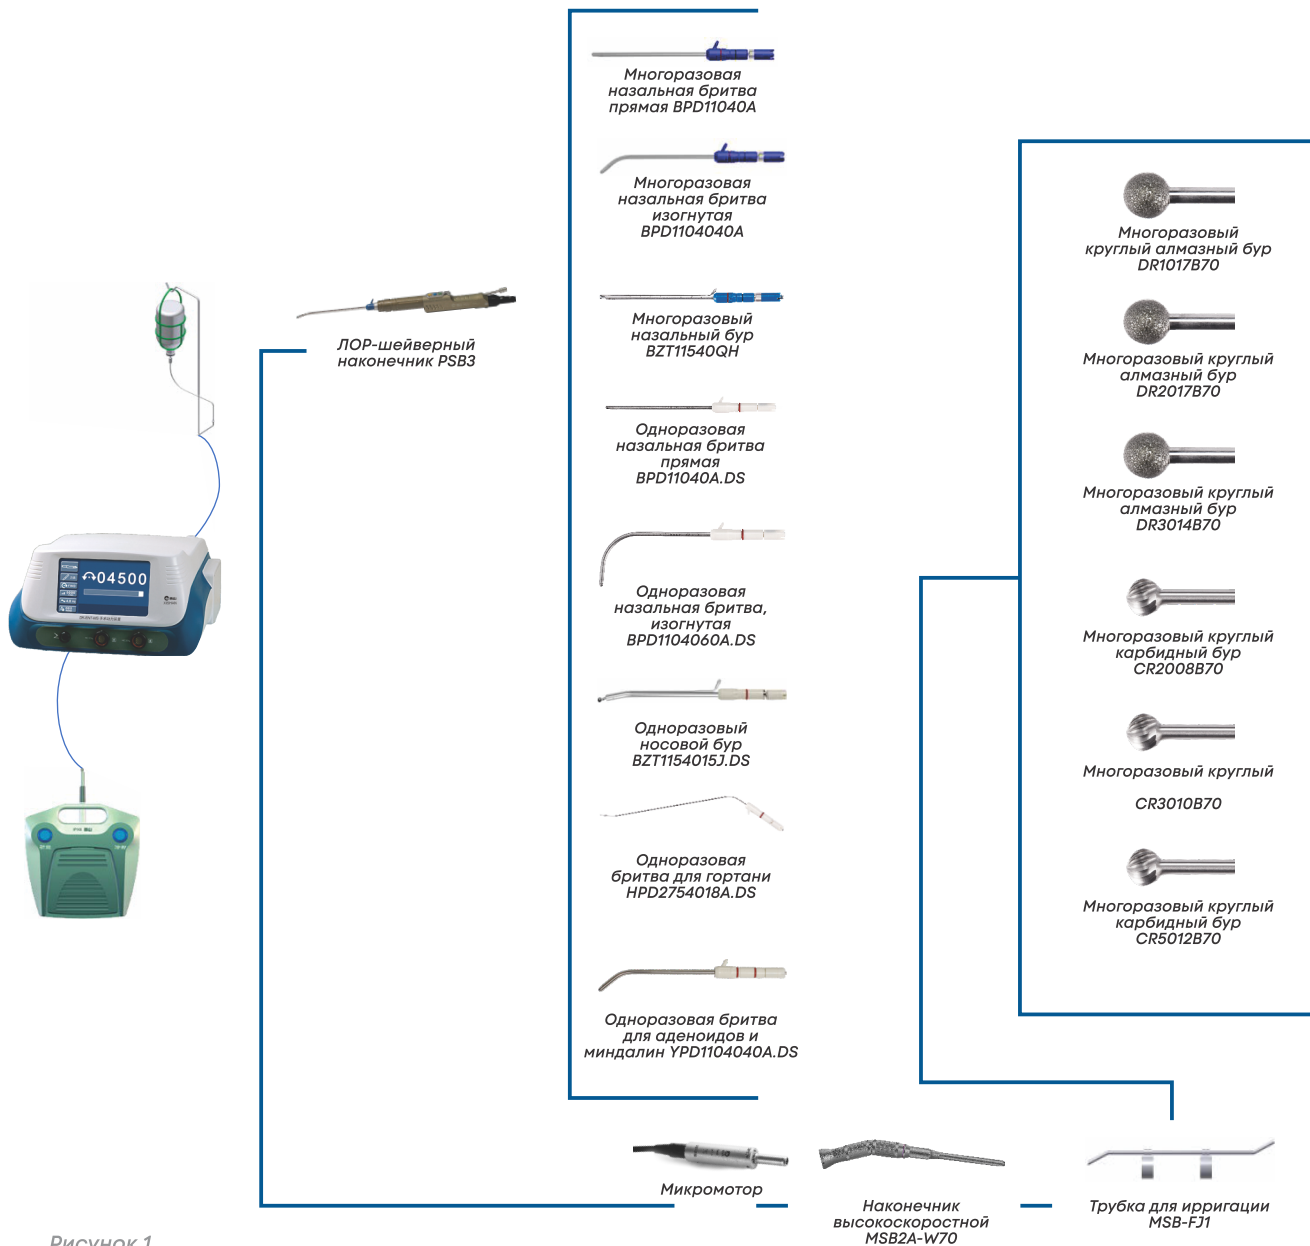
ЛОР-шейверный наконечник PSB3

04500

Многоразовая назальная бритва прямая BPD11040A

Многоразовая назальная бритва изогнутая BPD1104040A

Многоразовый назальный бур BZT11540QH

Одноразовая назальная бритва прямая BPD11040A.DS

Одноразовая назальная бритва, изогнутая BPD1104060A.DS

Одноразовый носовой бур BZT1154015J.DS

Одноразовая бритва для гортани HPD2754018A.DS

Одноразовая бритва для аденоидов и миндалин YPD1104040A.DS

Многоразовый круглый алмазный бур DR1017B70

Многоразовый круглый алмазный бур DR2017B70

Многоразовый круглый алмазный бур DR3014B70

Многоразовый круглый карбидный бур CR2008B70

Многоразовый круглый

CR3010B70

Многоразовый круглый карбидный бур CR5012B70

Микромотор

Наконечник высокоскоростной MSB2A-W70

Трубка для ирригации MSB-FJ1

Рисунок 1